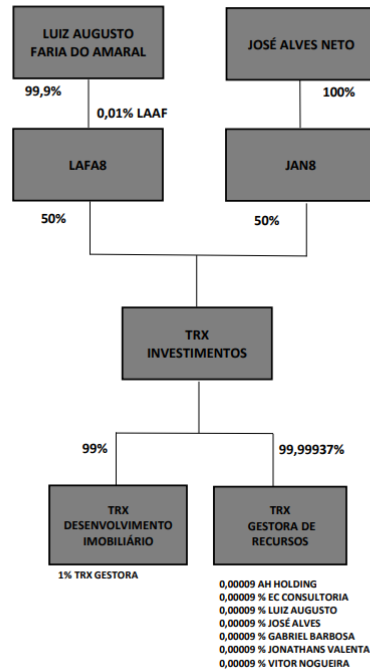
LUIZ AUGUSTO FARIA DO AMARAL

JOSÉ ALVES NETO

99,9%

0,01% LAAF

100%

LAFA8

JAN8

50%

50%

TRX INVESTIMENTOS

99%

99,99937%

TRX DESENVOLVIMENTO IMOBILIÁRIO

TRX GESTORA DE RECURSOS

1% TRX GESTORA

0,00009 AH HOLDING
0,00009 % EC CONSULTORIA
0,00009 % LUIZ AUGUSTO
0,00009 % JOSÉ ALVES
0,00009 % GABRIEL BARBOSA
0,00009 % JONATHANS VALENTA
0,00009 % VITOR NOGUEIRA